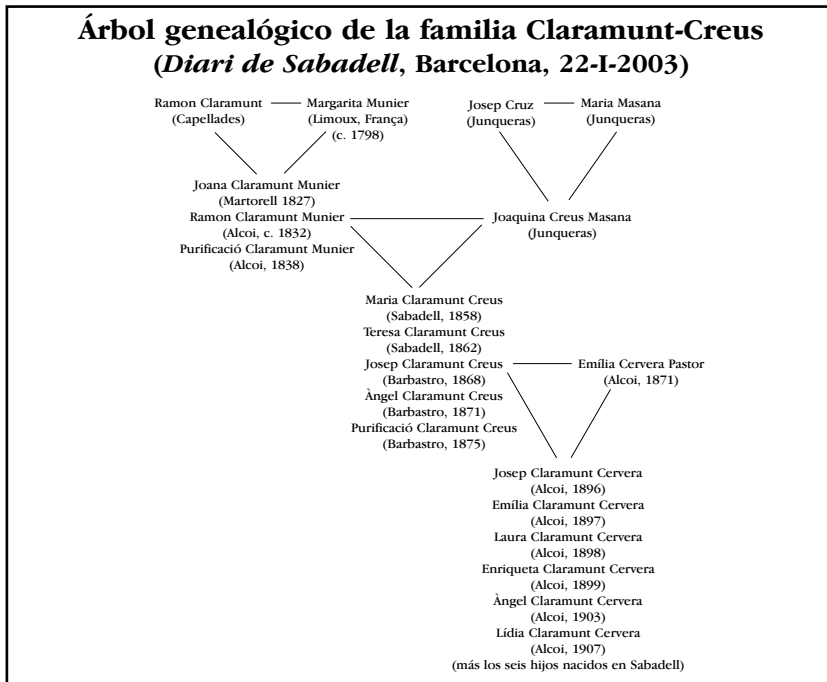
Árbol genealógico de la familia Claramunt-Creus
(*Diari de Sabadell*, Barcelona, 22-I-2003)

Ramon Claramunt
(Capellades)

Margarita Munier
(Limoux, França)
(c. 1798)

Josep Cruz
(Junqueras)

Maria Masana
(Junqueras)

Joana Claramunt Munier
(Martorell 1827)
Ramon Claramunt Munier
(Alcoi, c. 1832)
Purificació Claramunt Munier
(Alcoi, 1838)

Joaquina Creus Masana
(Junqueras)

Maria Claramunt Creus
(Sabadell, 1858)
Teresa Claramunt Creus
(Sabadell, 1862)
Josep Claramunt Creus
(Barbastro, 1868)
Àngel Claramunt Creus
(Barbastro, 1871)
Purificació Claramunt Creus
(Barbastro, 1875)

Emília Cervera Pastor
(Alcoi, 1871)

Josep Claramunt Cervera
(Alcoi, 1896)
Emília Claramunt Cervera
(Alcoi, 1897)
Laura Claramunt Cervera
(Alcoi, 1898)
Enriqueta Claramunt Cervera
(Alcoi, 1899)
Àngel Claramunt Cervera
(Alcoi, 1903)
Lídia Claramunt Cervera
(Alcoi, 1907)
(más los seis hijos nacidos en Sabadell)